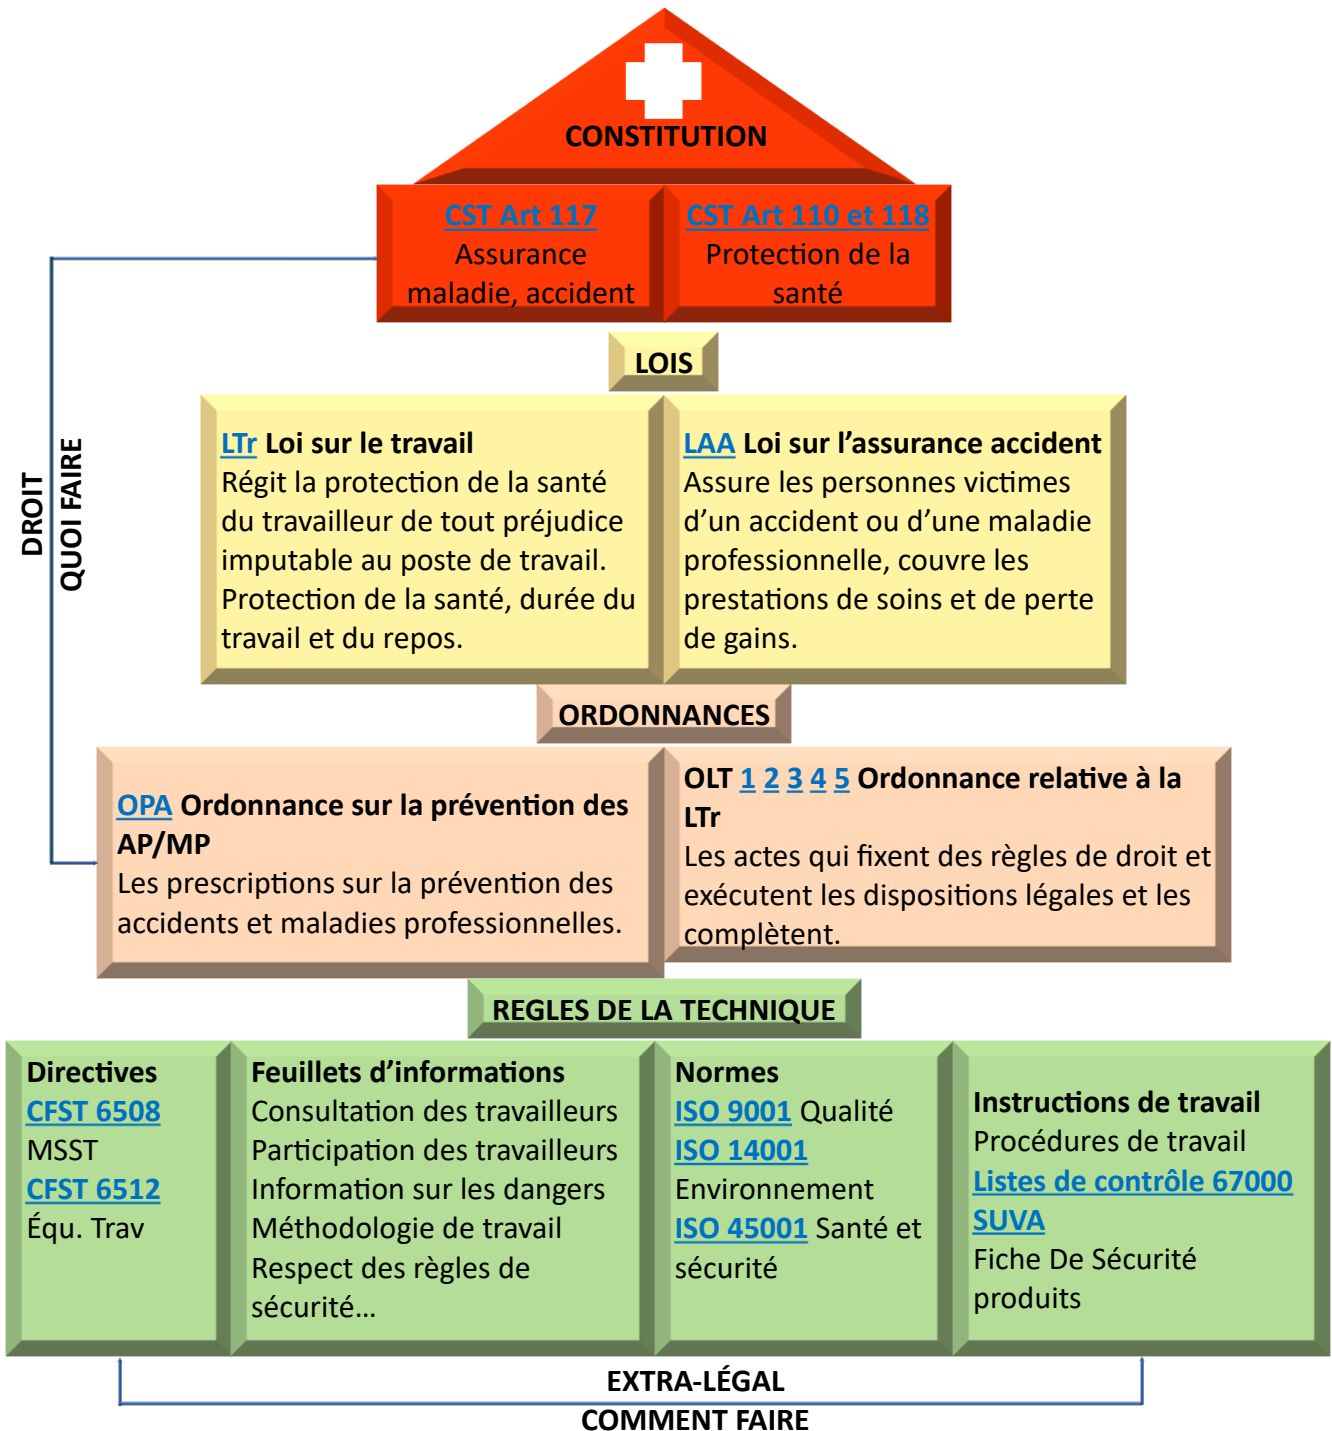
CONSTITUTION

CST Art 117
Assurance maladie, accident

CST Art 110 et 118
Protection de la santé

DROIT
QUOI FAIRE

LOIS

LTr Loi sur le travail
Régit la protection de la santé du travailleur de tout préjudice imputable au poste de travail. Protection de la santé, durée du travail et du repos.

LAA Loi sur l'assurance accident
Assure les personnes victimes d'un accident ou d'une maladie professionnelle, couvre les prestations de soins et de perte de gains.

ORDONNANCES

OPA Ordonnance sur la prévention des AP/MP
Les prescriptions sur la prévention des accidents et maladies professionnelles.

OLT 1 2 3 4 5 Ordonnance relative à la LTr
Les actes qui fixent des règles de droit et exécutent les dispositions légales et les complètent.

REGLES DE LA TECHNIQUE

Directives
CFST 6508
MSST
CFST 6512
Équ. Trav

Feuillets d'informations
Consultation des travailleurs
Participation des travailleurs
Information sur les dangers
Méthodologie de travail
Respect des règles de sécurité…

Normes
ISO 9001 Qualité
ISO 14001
Environnement
ISO 45001 Santé et sécurité

Instructions de travail
Procédures de travail
Listes de contrôle 67000
SUVA
Fiche De Sécurité produits

EXTRA-LÉGAL
COMMENT FAIRE